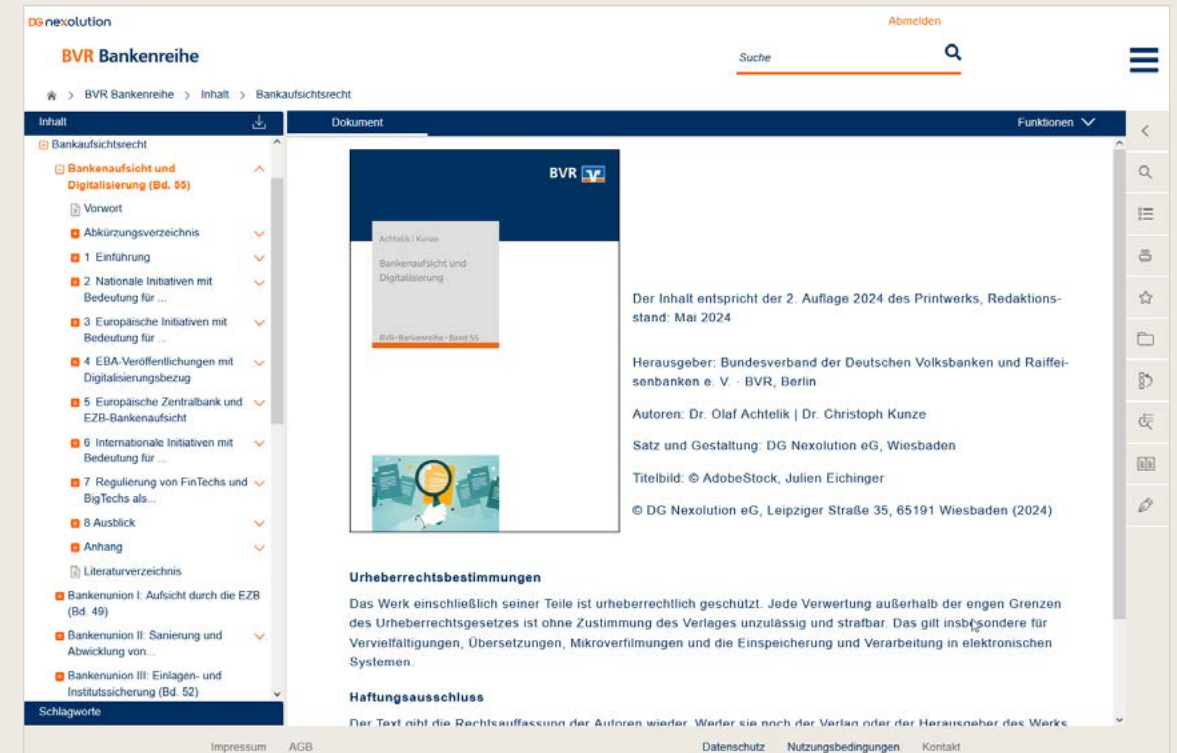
DG nexolution

Abmelden

BVR Bankenreihe

Suche

BVR Bankenreihe > Inhalt > Bankaufsichtsrecht

Inhalt

Bankaufsichtsrecht

Bankenaufsicht und Digitalisierung (Bd. 55)

Vorwort

Abkürzungsverzeichnis

1 Einführung

2 Nationale Initiativen mit Bedeutung für ...

3 Europäische Initiativen mit Bedeutung für ...

4 EBA-Veröffentlichungen mit Digitalisierungsbezug

5 Europäische Zentralbank und EZB-Bankenaufsicht

6 Internationale Initiativen mit Bedeutung für ...

7 Regulierung von FinTechs und BigTechs als...

8 Ausblick

Anhang

Literaturverzeichnis

Bankenunion I: Aufsicht durch die EZB (Bd. 49)

Bankenunion II: Sanierung und Abwicklung von...

Bankenunion III: Einlagen- und Institutssicherung (Bd. 52)

Schlagworte

Dokument

Funktionen

BVR

Achtelik | Kunze

Bankenaufsicht und Digitalisierung

BVR-Bankenreihe · Band 55

Der Inhalt entspricht der 2. Auflage 2024 des Printwerks, Redaktionsstand: Mai 2024

Herausgeber: Bundesverband der Deutschen Volksbanken und Raiffeisenbanken e. V. · BVR, Berlin

Autoren: Dr. Olaf Achtelik | Dr. Christoph Kunze

Satz und Gestaltung: DG Nexolution eG, Wiesbaden

Titelbild: © AdobeStock, Julien Eichinger

© DG Nexolution eG, Leipziger Straße 35, 65191 Wiesbaden (2024)

Urheberrechtsbestimmungen

Das Werk einschließlich seiner Teile ist urheberrechtlich geschützt. Jede Verwertung außerhalb der engen Grenzen des Urheberrechtsgesetzes ist ohne Zustimmung des Verlages unzulässig und strafbar. Das gilt insbesondere für Vervielfältigungen, Übersetzungen, Mikroverfilmungen und die Einspeicherung und Verarbeitung in elektronischen Systemen.

Haftungsausschluss

Der Text gibt die Rechtsauffassung der Autoren wieder. Weder sie noch der Verlag oder der Herausgeber des Werks

Impressum AGB Datenschutz Nutzungsbedingungen Kontakt